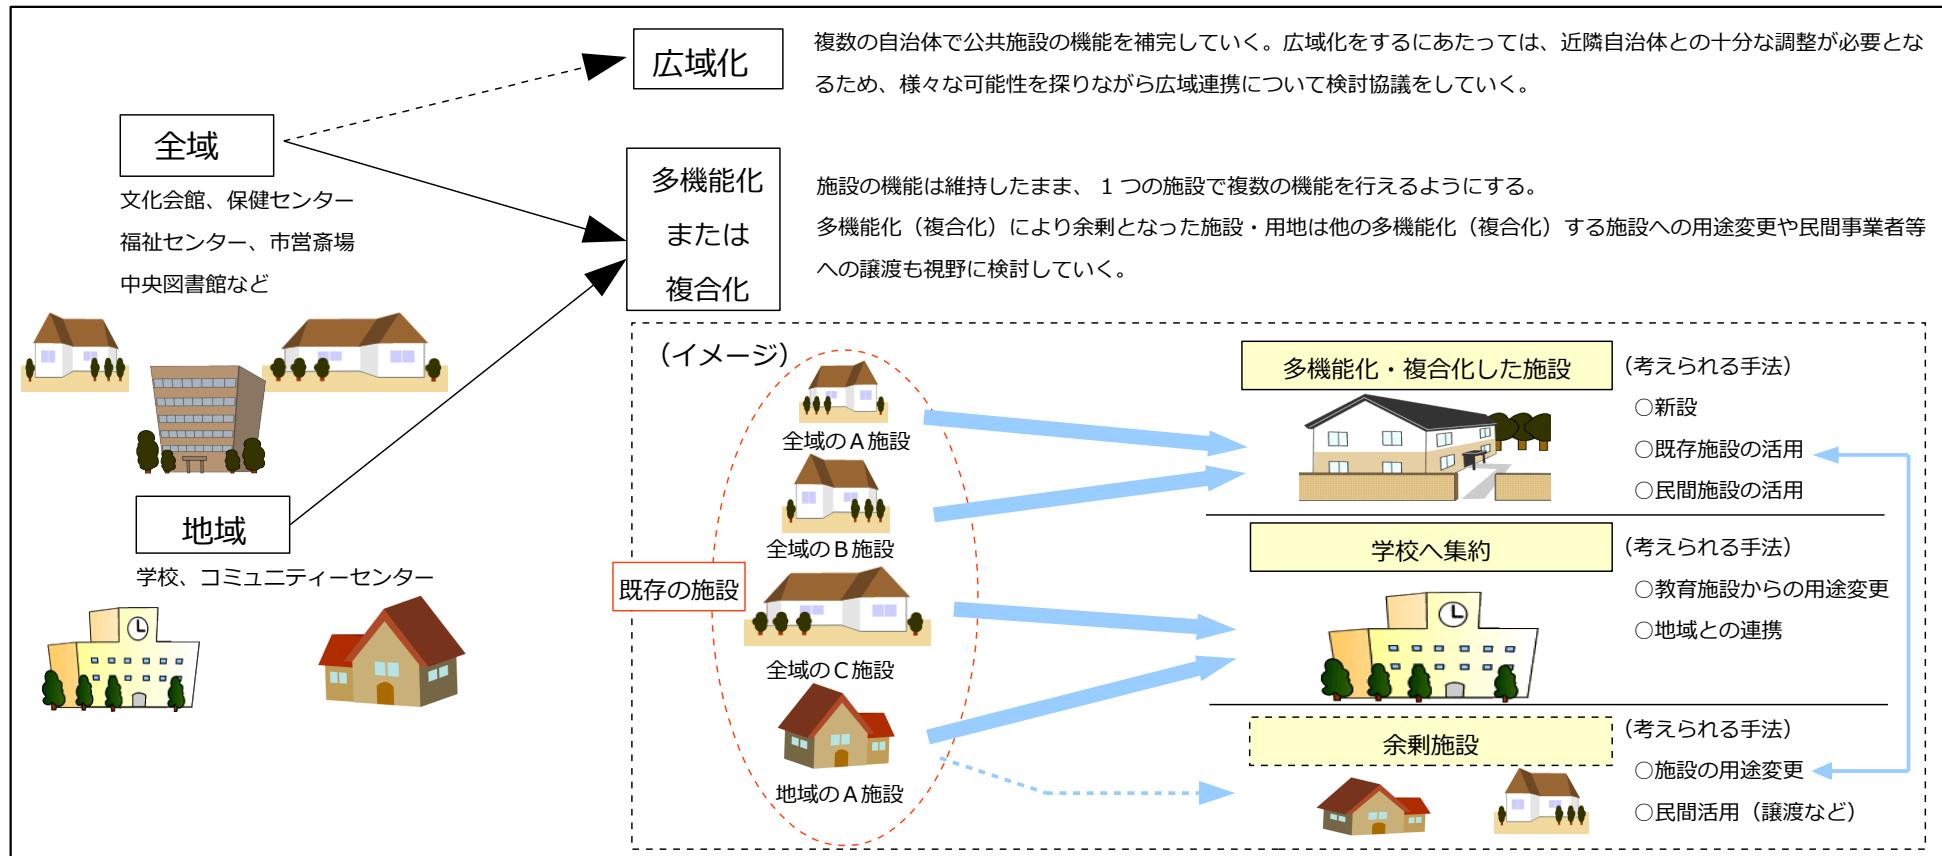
広域化

複数の自治体で公共施設の機能を補完していく。広域化をするにあたっては、近隣自治体との十分な調整が必要となるため、様々な可能性を探りながら広域連携について検討協議をしていく。

全域

文化会館、保健センター
福祉センター、市営斎場
中央図書館など

多機能化
または
複合化

施設の機能は維持したまま、１つの施設で複数の機能を行えるようにする。
多機能化（複合化）により余剰となった施設・用地は他の多機能化（複合化）する施設への用途変更や民間事業者等への譲渡も視野に検討していく。

地域

学校、コミュニティーセンター

（イメージ）

全域のＡ施設

全域のＢ施設

既存の施設

全域のＣ施設

地域のＡ施設

多機能化・複合化した施設

（考えられる手法）
○新設
○既存施設の活用
○民間施設の活用

学校へ集約

（考えられる手法）
○教育施設からの用途変更
○地域との連携

余剰施設

（考えられる手法）
○施設の用途変更
○民間活用（譲渡など）